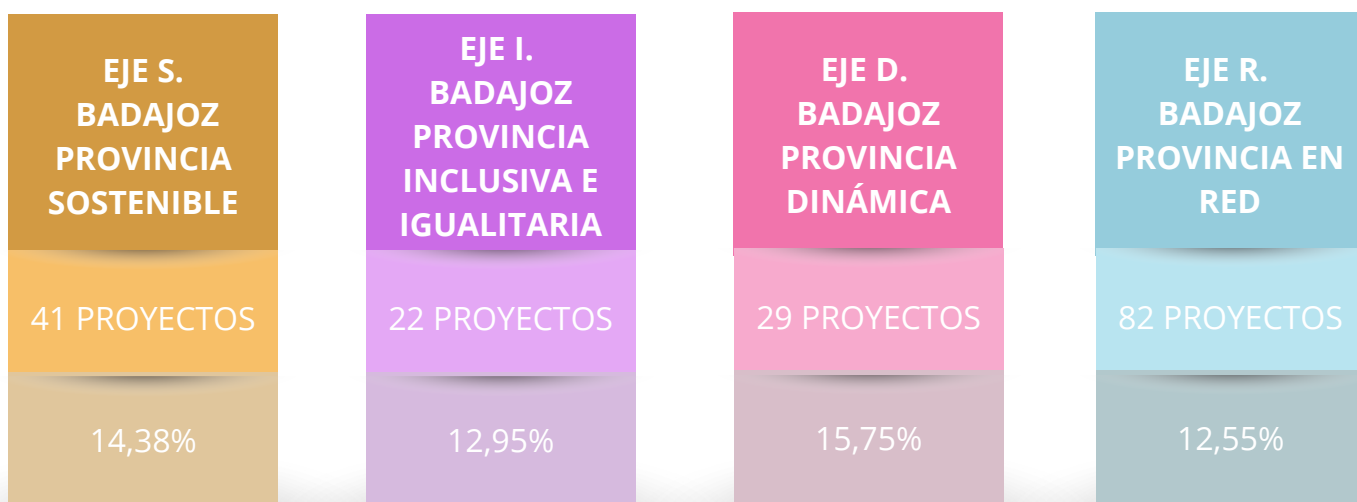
EJE S. BADAJOZ PROVINCIA SOSTENIBLE

41 PROYECTOS

14,38%

EJE I. BADAJOZ PROVINCIA INCLUSIVA E IGUALITARIA

22 PROYECTOS

12,95%

EJE D. BADAJOZ PROVINCIA DINÁMICA

29 PROYECTOS

15,75%

EJE R. BADAJOZ PROVINCIA EN RED

82 PROYECTOS

12,55%